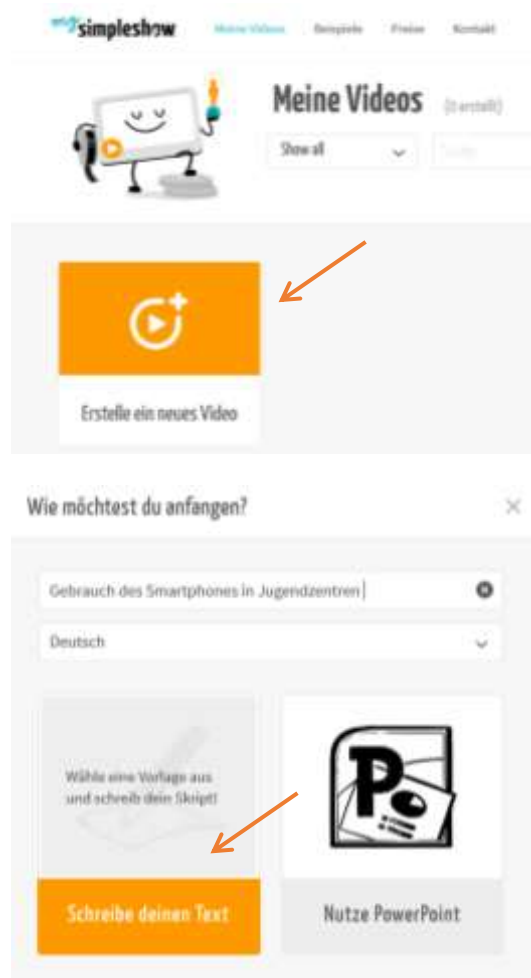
simpleshow

Meine Videos Beispiele Preise Kontakt

Meine Videos (0 erstellt)

Show all

Erstelle ein neues Video

Wie möchtest du anfangen?

Gebrauch des Smartphones in Jugendzentren

Deutsch

Wähle eine Vorlage aus und schreib dein Skript!

Schreibe deinen Text

Nutze PowerPoint